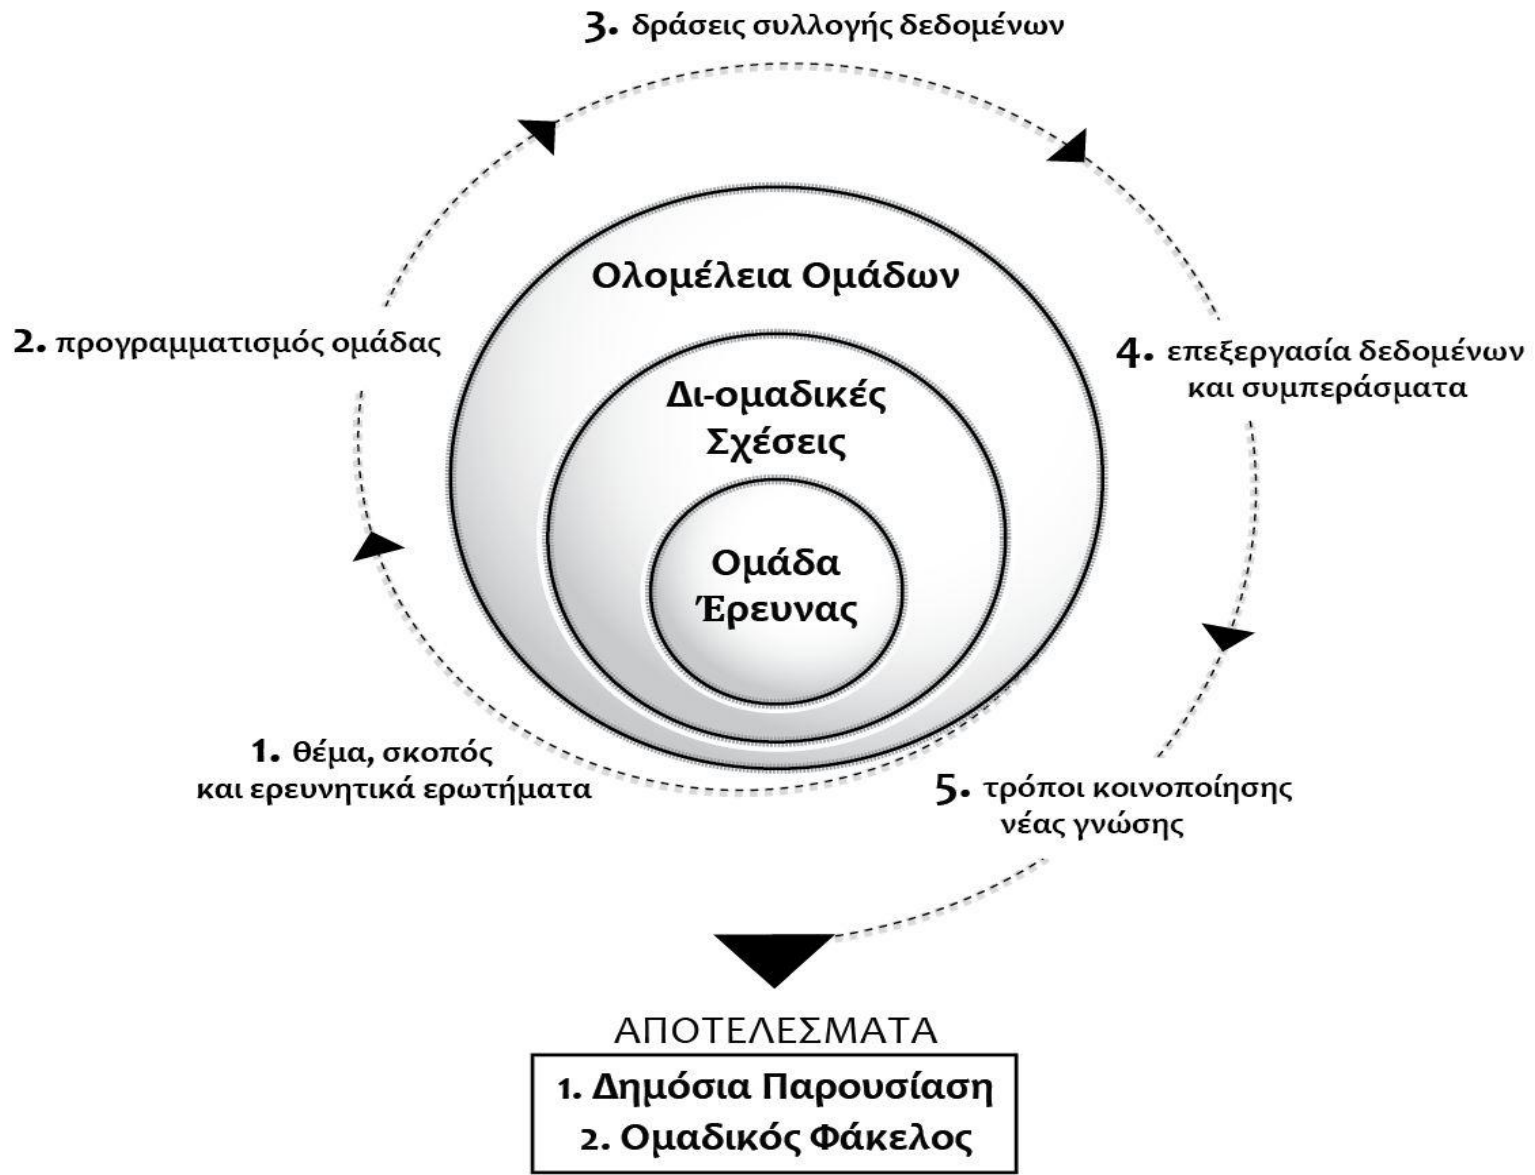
3. δράσεις συλλογής δεδομένων

2. προγραμματισμός ομάδας

Ολομέλεια Ομάδων

Δι-ομαδικές Σχέσεις

Ομάδα Έρευνας

4. επεξεργασία δεδομένων και συμπεράσματα

1. θέμα, σκοπός και ερευνητικά ερωτήματα

5. τρόποι κοινοποίησης νέας γνώσης

ΑΠΟΤΕΛΕΣΜΑΤΑ

1. Δημόσια Παρουσίαση
2. Ομαδικός Φάκελος